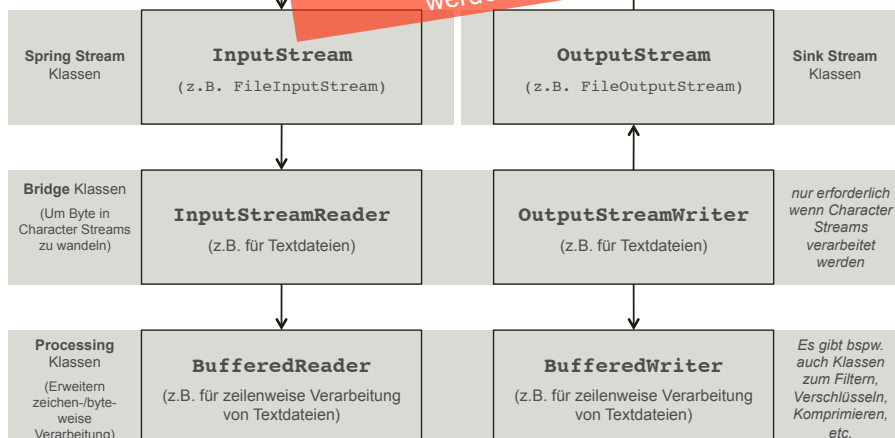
werde

Spring Stream Klassen

InputStream
(z.B. FileInputStream)

OutputStream
(z.B. FileOutputStream)

Sink Stream Klassen

Bridge Klassen
(Um Byte in Character Streams zu wandeln)

InputStreamReader
(z.B. für Textdateien)

OutputStreamWriter
(z.B. für Textdateien)

nur erforderlich wenn Character Streams verarbeitet werden

Processing Klassen
(Erweitern zeichen-/byteweise Verarbeitung)

BufferedReader
(z.B. für zeilenweise Verarbeitung von Textdateien)

BufferedWriter
(z.B. für zeilenweise Verarbeitung von Textdateien)

Es gibt bspw. auch Klassen zum Filtern, Verschlüsseln, Komprimieren, etc.